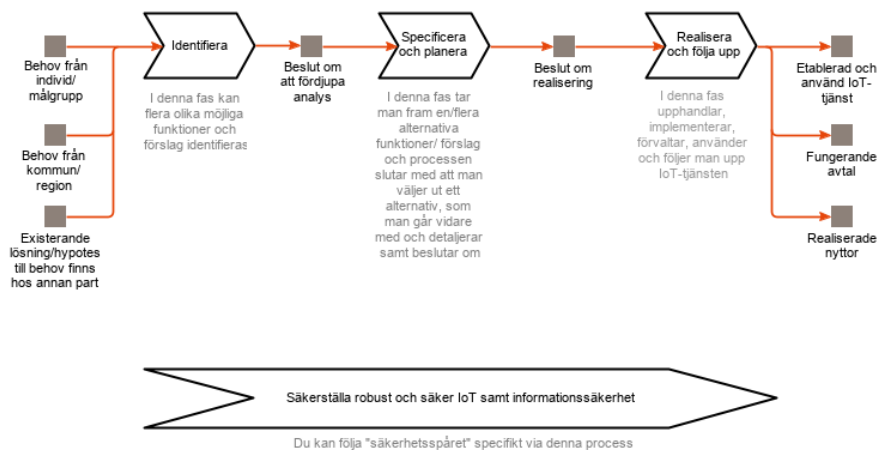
Behov från individ/ målgrupp

Behov från kommun/ region

Existerande lösning/hypotes till behov finns hos annan part

Identifiera

I denna fas kan flera olika möjliga funktioner och förslag identifieras

Beslut om att fördjupa analys

Specificera och planera

I denna fas tar man fram en/flera alternativa funktioner/ förslag och processen slutar med att man väljer ut ett alternativ, som man går vidare med och detaljerar samt beslutar om

Beslut om realisering

Realisera och följa upp

I denna fas upphandlar, implementerar, förvaltar, använder och följer man upp IoT-tjänsten

Etablerad och använd IoT-tjänst

Fungerande avtal

Realiserade nyttor

Säkerställa robust och säker IoT samt informationssäkerhet

Du kan följa "säkerhetsspåret" specifikt via denna process